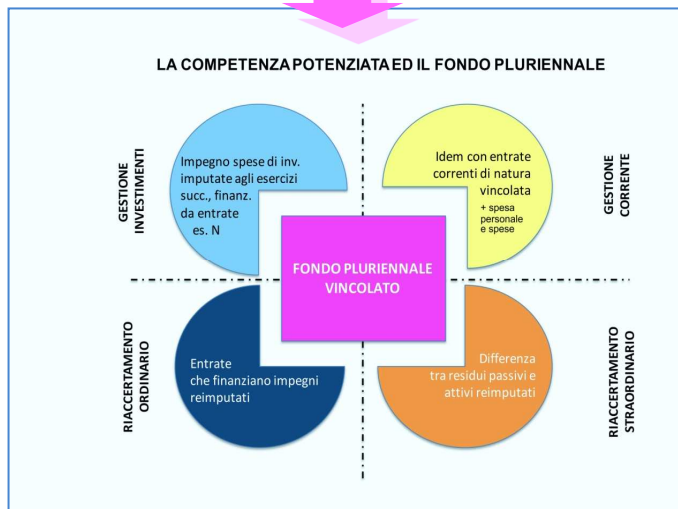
LA COMPETENZA POTENZIATA ED IL FONDO PLURIENNALE

GESTIONE INVESTIMENTI

Impegno spese di inv. imputate agli esercizi succ., finanz. da entrate es. N

Idem con entrate correnti di natura vincolata
+ spesa personale e spese

GESTIONE CORRENTE

FONDO PLURIENNALE VINCOLATO

RIACCERTAMENTO ORDINARIO

Entrate che finanziano impegni reimputati

Differenza tra residui passivi e attivi reimputati

RIACCERTAMENTO STRAORDINARIO